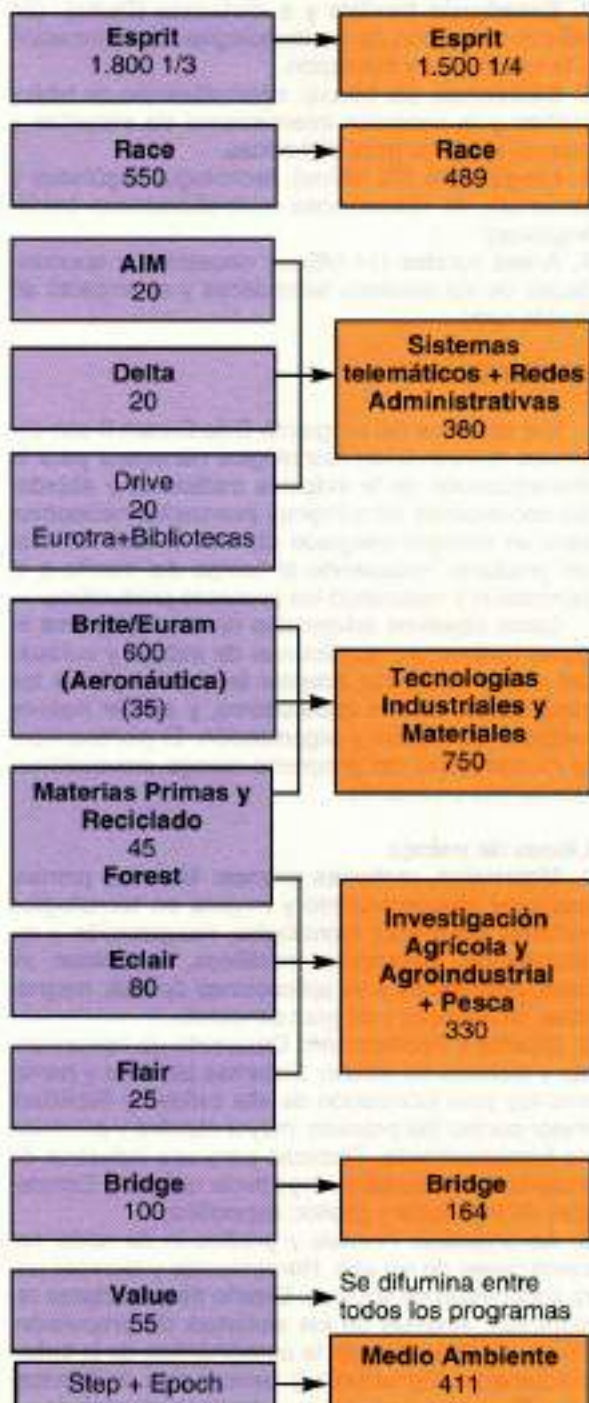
Esprit
1.800 1/3

Esprit
1.500 1/4

Race
550

Race
489

AIM
20

Delta
20

Drive
20
Eurotra+Bibliotecas

Sistemas telemáticos + Redes Administrativas
380

Brite/Euram
600
(Aeronáutica)
(35)

Materias Primas y Reciclado
45

Tecnologías Industriales y Materiales
750

Forest

Eclair
80

Flair
25

Investigación Agrícola y Agroindustrial + Pesca
330

Bridge
100

Bridge
164

Value
55

Se difumina entre todos los programas

Step + Epoch

Medio Ambiente
411